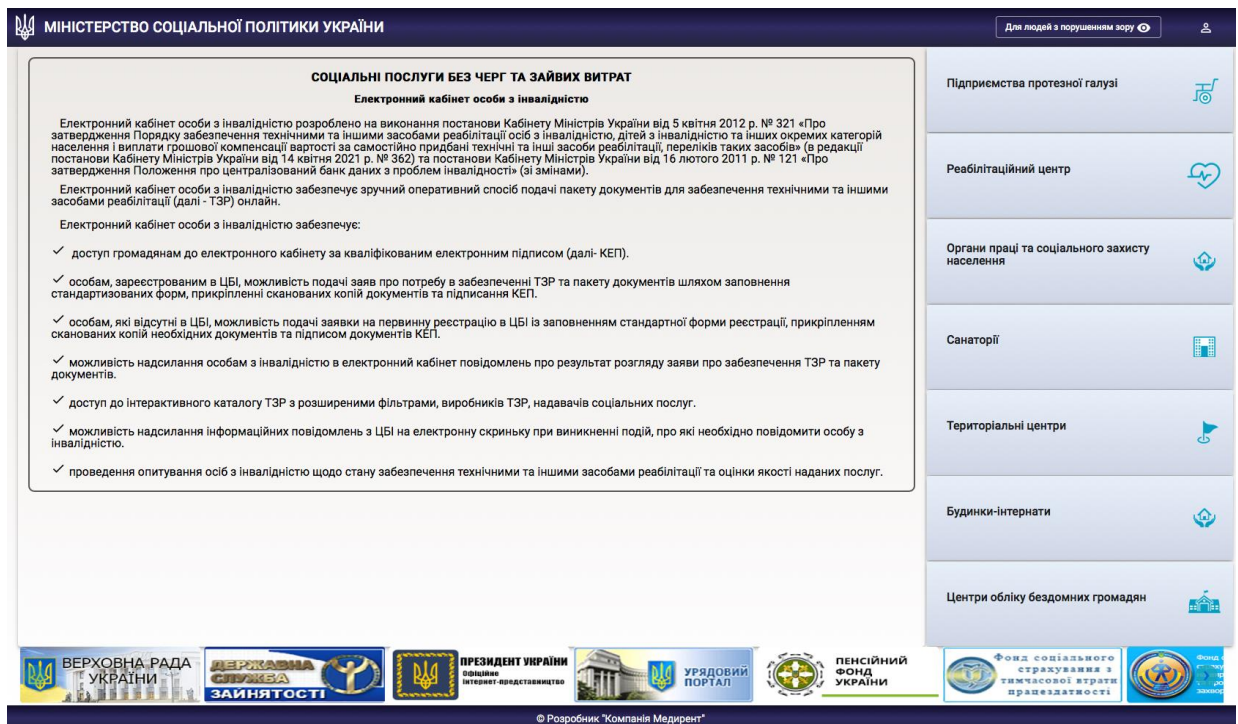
МІНІСТЕРСТВО СОЦІАЛЬНОЇ ПОЛІТИКИ УКРАЇНИ

Для людей з порушенням зору

СОЦІАЛЬНІ ПОСЛУГИ БЕЗ ЧЕРГ ТА ЗАЙВИХ ВИТРАТ

Електронний кабінет особи з інвалідністю

Електронний кабінет особи з інвалідністю розроблено на виконання постанови Кабінету Міністрів України від 5 квітня 2012 р. № 321 «Про затвердження Порядку забезпечення технічними та іншими засобами реабілітації осіб з інвалідністю, дітей з інвалідністю та інших окремих категорій населення і виплати грошової компенсації вартості за самостійно придбані технічні та інші засоби реабілітації, переліків таких засобів» (в редакції постанови Кабінету Міністрів України від 14 квітня 2021 р. № 362) та постанови Кабінету Міністрів України від 16 лютого 2011 р. № 121 «Про затвердження Положення про централізований банк даних з проблем інвалідності» (зі змінами).

Електронний кабінет особи з інвалідністю забезпечує зручний оперативний спосіб подачі пакету документів для забезпечення технічними та іншими засобами реабілітації (далі - ТЗР) онлайн.

Електронний кабінет особи з інвалідністю забезпечує:

✓ доступ громадянам до електронного кабінету за кваліфікованим електронним підписом (далі- КЕП).

✓ особам, зареєстрованим в ЦБІ, можливість подачі заяв про потребу в забезпеченні ТЗР та пакету документів шляхом заповнення стандартизованих форм, прикріпленні сканованих копій документів та підписання КЕП.

✓ особам, які відсутні в ЦБІ, можливість подачі заявки на первинну реєстрацію в ЦБІ із заповненням стандартної форми реєстрації, прикріпленням сканованих копій необхідних документів та підписом документів КЕП.

✓ можливість надсилання особам з інвалідністю в електронний кабінет повідомлень про результат розгляду заяви про забезпечення ТЗР та пакету документів.

✓ доступ до інтерактивного каталогу ТЗР з розширеними фільтрами, виробників ТЗР, надавачів соціальних послуг.

✓ можливість надсилання інформаційних повідомлень з ЦБІ на електронну скриньку при виникненні подій, про які необхідно повідомити особу з інвалідністю.

✓ проведення опитування осіб з інвалідністю щодо стану забезпечення технічними та іншими засобами реабілітації та оцінки якості наданих послуг.

Підприємства протезної галузі

Реабілітаційний центр

Органи праці та соціального захисту населення

Санаторії

Територіальні центри

Будинки-інтернати

Центри обліку бездомних громадян

ВЕРХОВНА РАДА УКРАЇНИ

ДЕРЖАВНА СЛУЖБА ЗАЙНЯТОСТІ

ПРЕЗИДЕНТ УКРАЇНИ Офіційне інтернет-представництво

УРЯДОВИЙ ПОРТАЛ

ПЕНСІЙНИЙ ФОНД УКРАЇНИ

Фонд соціального страхування з тимчасової втрати працездатності

Фонд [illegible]

© Розробник "Компанія Медирент"